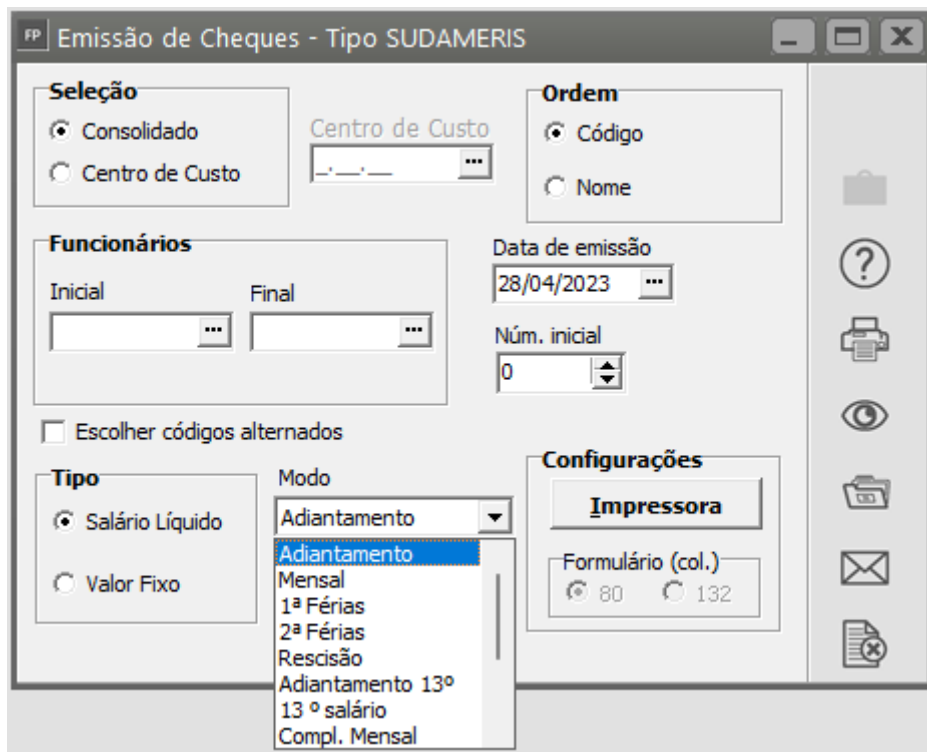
FP Emissão de Cheques - Tipo SUDAMERIS

Seleção
Consolidado
Centro de Custo

Centro de Custo
_._._

Ordem
Código
Nome

Funcionários
Inicial
Final

Data de emissão
28/04/2023

Núm. inicial
0

Escolher códigos alternados

Tipo
Salário Líquido
Valor Fixo

Modo
Adiantamento
Adiantamento
Mensal
1ª Férias
2ª Férias
Rescisão
Adiantamento 13º
13 º salário
Compl. Mensal

Configurações
Impressora
Formulário (col.)
80
132